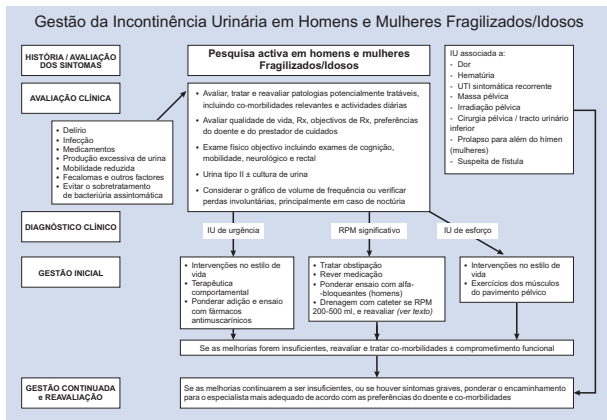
Gestão da Incontinência Urinária em Homens e Mulheres Fragilizados/Idosos

HISTÓRIA / AVALIAÇÃO DOS SINTOMAS

Pesquisa activa em homens e mulheres Fragilizados/Idosos

IU associada a:
- Dor
- Hematúria
- UTI sintomática recorrente
- Massa pélvica
- Irradiação pélvica
- Cirurgia pélvica / tracto urinário inferior
- Prolapso para além do hímen (mulheres)
- Suspeita de fístula

AVALIAÇÃO CLÍNICA

- Delírio
- Infecção
- Medicamentos
- Produção excessiva de urina
- Mobilidade reduzida
- Fecalomas e outros factores
- Evitar o sobretratamento de bacteriúria assintomática

- Avaliar, tratar e reavaliar patologias potencialmente tratáveis, incluindo co-morbilidades relevantes e actividades diárias
- Avaliar qualidade de vida, Rx, objectivos de Rx, preferências do doente e do prestador de cuidados
- Exame físico objectivo incluindo exames de cognição, mobilidade, neurológico e rectal
- Urina tipo II ± cultura de urina
- Considerar o gráfico de volume de frequência ou verificar perdas involuntárias, principalmente em caso de noctúria

DIAGNÓSTICO CLÍNICO

IU de urgência

RPM significativo

IU de esforço

GESTÃO INICIAL

- Intervenções no estilo de vida
- Terapêutica comportamental
- Ponderar adição e ensaio com fármacos antimuscarínicos

- Tratar obstipação
- Rever medicação
- Ponderar ensaio com alfa-bloqueantes (homens)
- Drenagem com cateter se RPM 200-500 ml, e reavaliar (ver texto)

- Intervenções no estilo de vida
- Exercícios dos músculos do pavimento pélvico

Se as melhorias forem insuficientes, reavaliar e tratar co-morbilidades ± comprometimento funcional

GESTÃO CONTINUADA e REAVALIAÇÃO

Se as melhorias continuarem a ser insuficientes, ou se houver sintomas graves, ponderar o encaminhamento para o especialista mais adequado de acordo com as preferências do doente e co-morbilidades